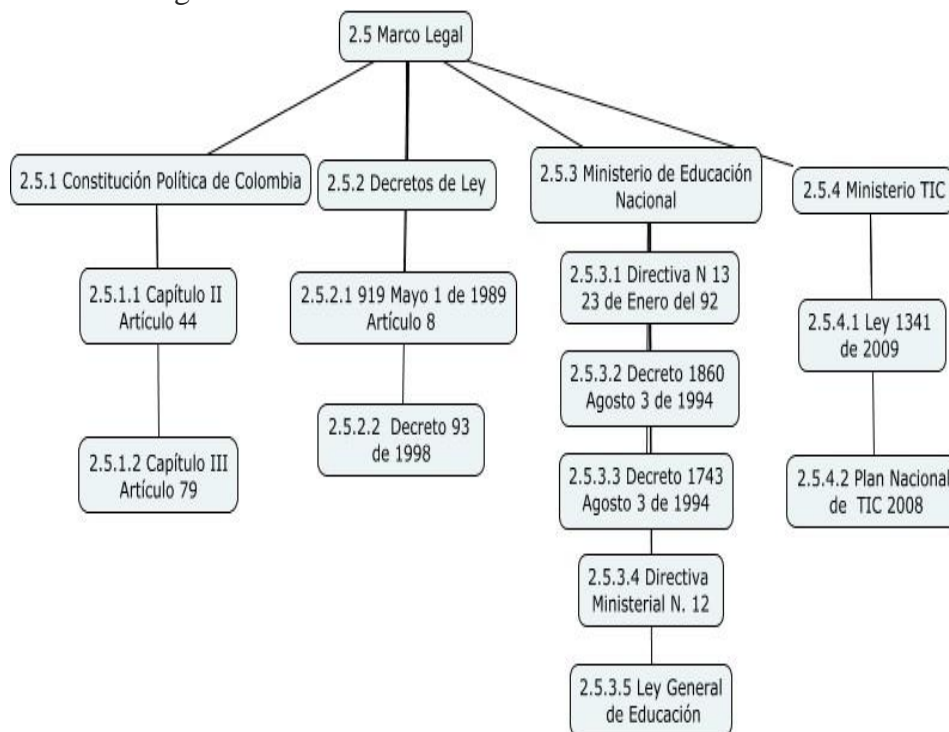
2.5 Marco Legal

2.5.1 Constitución Política de Colombia

2.5.1.1 Capítulo II Artículo 44

2.5.1.2 Capítulo III Artículo 79

2.5.2 Decretos de Ley

2.5.2.1 919 Mayo 1 de 1989 Artículo 8

2.5.2.2 Decreto 93 de 1998

2.5.3 Ministerio de Educación Nacional

2.5.3.1 Directiva N 13 23 de Enero del 92

2.5.3.2 Decreto 1860 Agosto 3 de 1994

2.5.3.3 Decreto 1743 Agosto 3 de 1994

2.5.3.4 Directiva Ministerial N. 12

2.5.3.5 Ley General de Educación

2.5.4 Ministerio TIC

2.5.4.1 Ley 1341 de 2009

2.5.4.2 Plan Nacional de TIC 2008